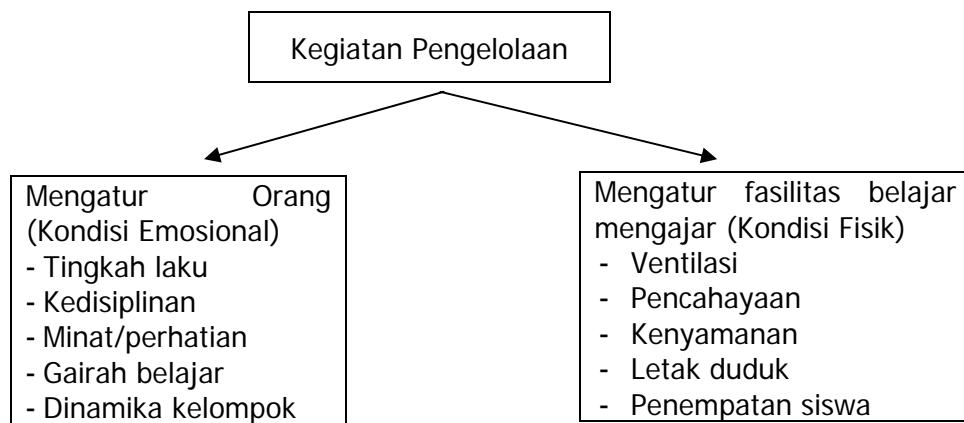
Kegiatan Pengelolaan

Mengatur Orang (Kondisi Emosional)
- Tingkah laku
- Kedisiplinan
- Minat/perhatian
- Gairah belajar
- Dinamika kelompok

Mengatur fasilitas belajar mengajar (Kondisi Fisik)
- Ventilasi
- Pencahayaan
- Kenyamanan
- Letak duduk
- Penempatan siswa